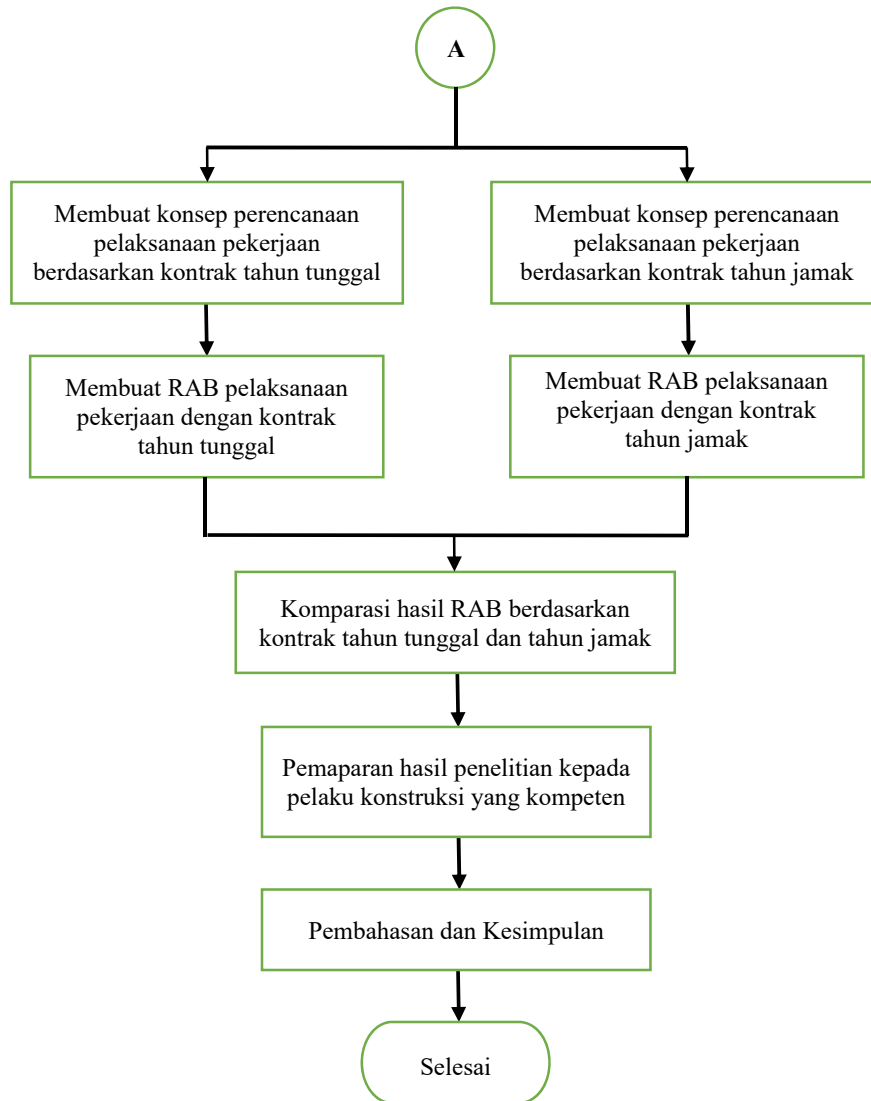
A

Membuat konsep perencanaan pelaksanaan pekerjaan berdasarkan kontrak tahun tunggal

Membuat RAB pelaksanaan pekerjaan dengan kontrak tahun tunggal

Membuat konsep perencanaan pelaksanaan pekerjaan berdasarkan kontrak tahun jamak

Membuat RAB pelaksanaan pekerjaan dengan kontrak tahun jamak

Komparasi hasil RAB berdasarkan kontrak tahun tunggal dan tahun jamak

Pemaparan hasil penelitian kepada pelaku konstruksi yang kompeten

Pembahasan dan Kesimpulan

Selesai